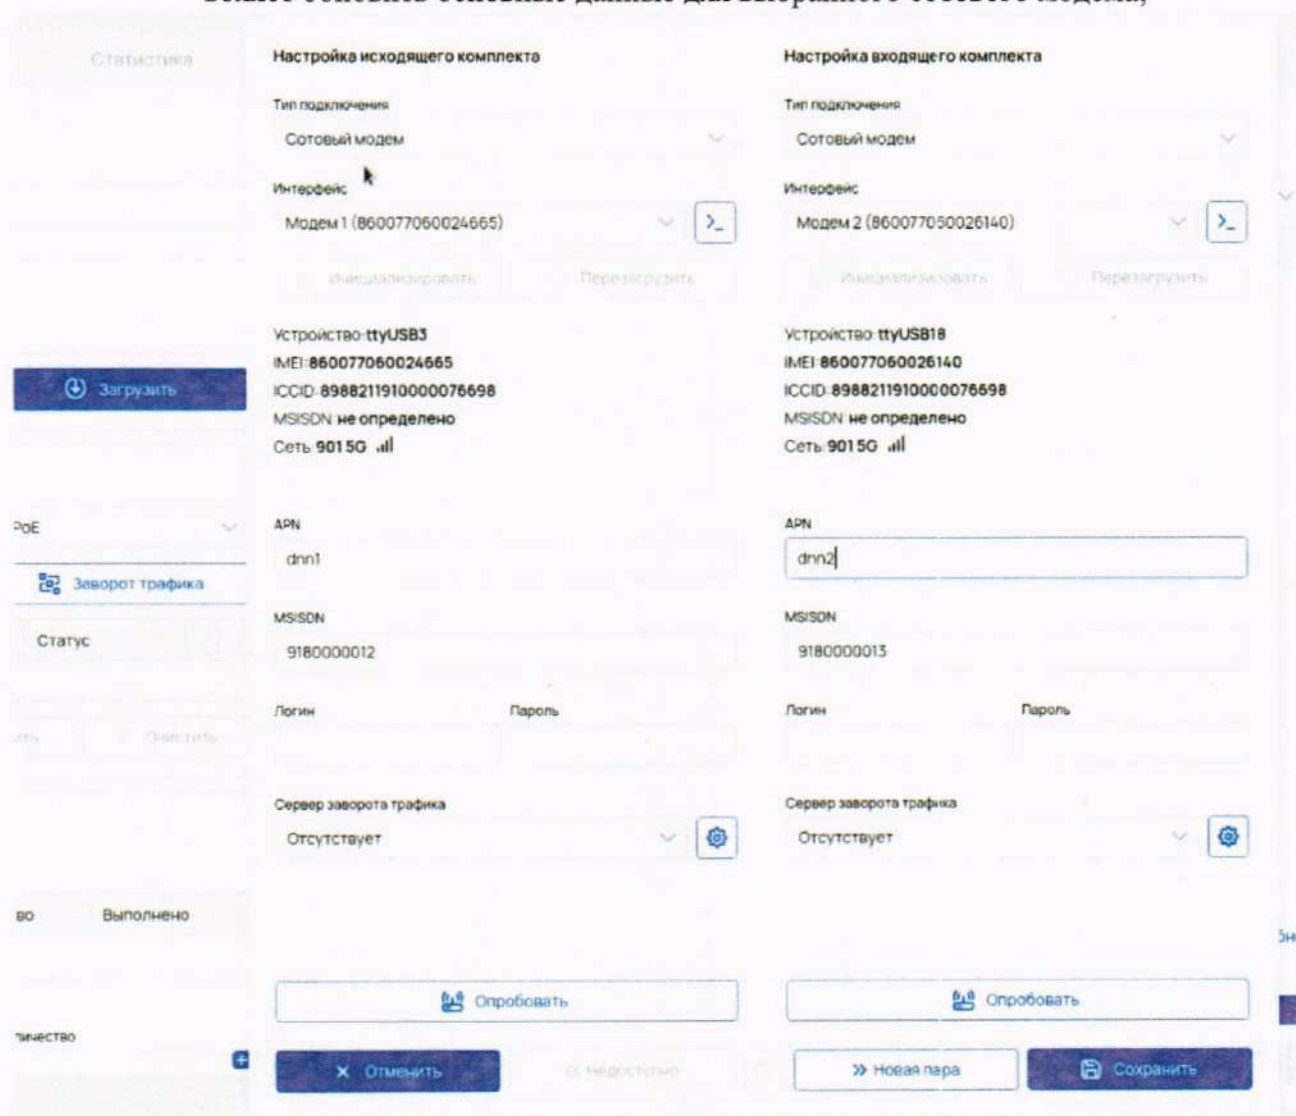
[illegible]

Статистика

Настройка исходящего комплекта

Тип подключения
Сотовый модем

Интерфейс
Модем 1 (860077060024665)

Инициализировать
Перезагрузить

Устройство: ttyUSB3
IMEI: 860077060024665
ICCID: 8988211910000076698
MSISDN: не определено
Сеть: 901 5G

Настройка входящего комплекта

Тип подключения
Сотовый модем

Интерфейс
Модем 2 (860077050026140)

Инициализировать
Перезагрузить

Устройство: ttyUSB18
IMEI: 860077060026140
ICCID: 8988211910000076698
MSISDN: не определено
Сеть: 901 5G

Загрузить

PoE

Заворот трафика

Статус

APN
dnn1

MSISDN
9180000012

Логин
Пароль

Сервер заворота трафика
Отсутствует

APN
dnn2

MSISDN
9180000013

Логин
Пароль

Сервер заворота трафика
Отсутствует

Очистить

во
Выполнено

личество

Опробовать

Опробовать

Отменить

Недоступно

Новая пара

Сохранить